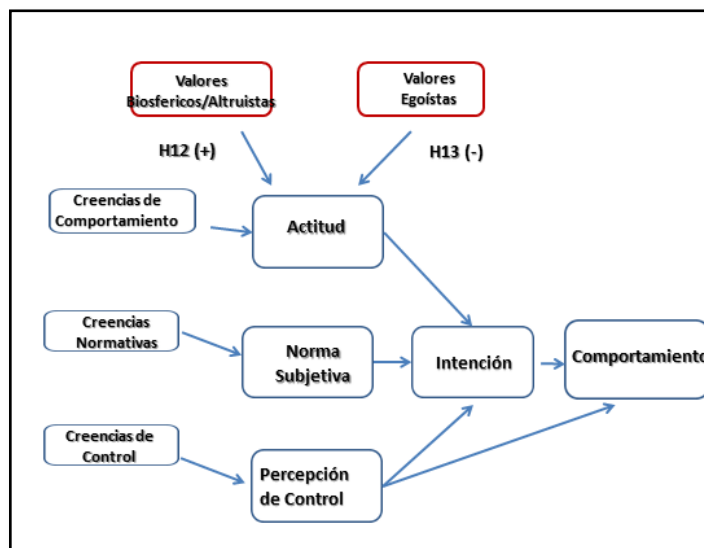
Valores Biosfericos/Altruistas

Valores Egoístas

H12 (+)

H13 (-)

Creencias de Comportamiento

Actitud

Creencias Normativas

Norma Subjetiva

Intención

Comportamiento

Creencias de Control

Percepción de Control